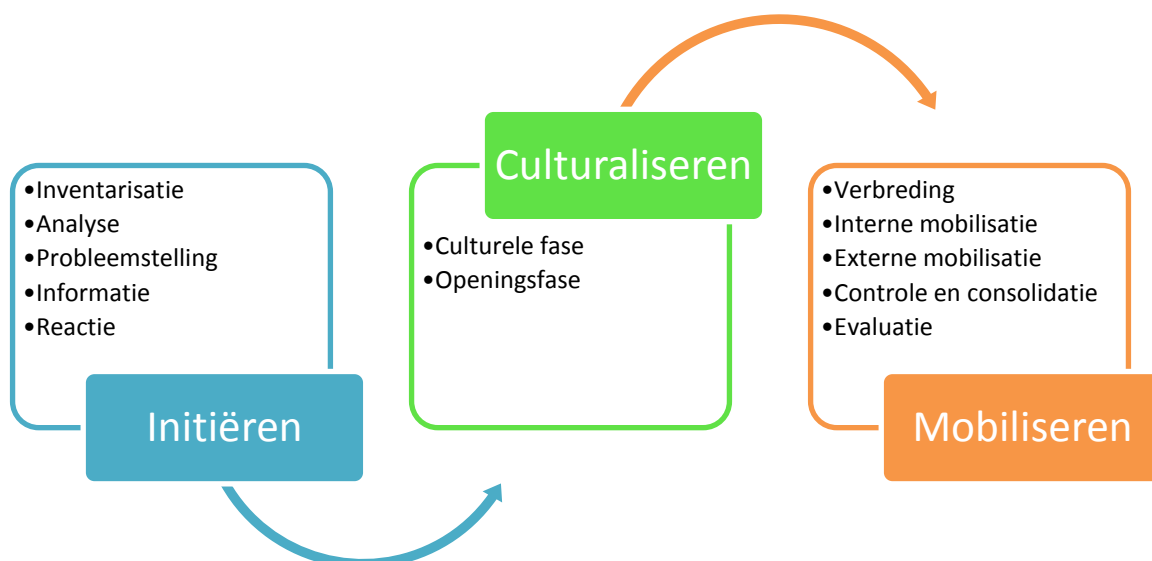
•Inventarisatie
•Analyse
•Probleemstelling
•Informatie
•Reactie

Initiëren

Culturaliseren

•Culturele fase
•Openingsfase

•Verbreding
•Interne mobilisatie
•Externe mobilisatie
•Controle en consolidatie
•Evaluatie

Mobiliseren